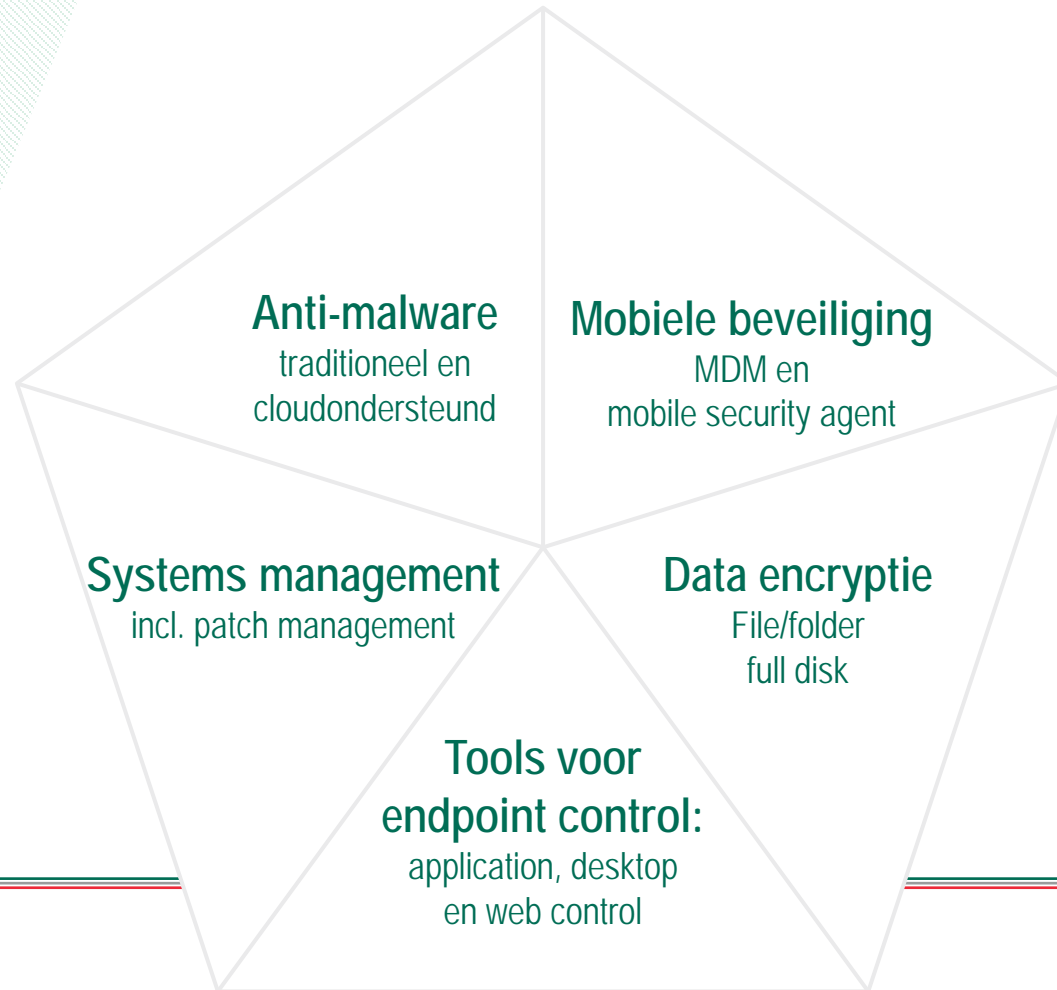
Anti-malware
traditioneel en cloudondersteund

Mobiele beveiliging
MDM en mobile security agent

Systems management
incl. patch management

Data encryptie
File/folder full disk

Tools voor endpoint control:
application, desktop en web control